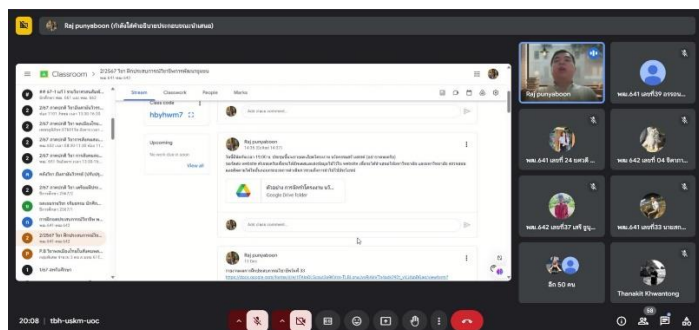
Raj punyaboon (กำลังใช้คำอธิบายประกอบบนหน้าจอ)

Classroom > 2/2567 วิชา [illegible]

Stream Classwork People Marks

Class code
hbyhwm7

Upcoming
No work due soon
View all

Add class comment...

Raj punyaboon

ตัวอย่าง การฝึกทักษะการ...
Google Drive Folder

Add class comment...

Raj punyaboon

Raj punyaboon

ผอ.641 เลขที่39 ธรรม...

ผอ.641 เลขที่ 24 นพรดี ...

ผอ.641 เลขที่ 04 รัตนา...

ผอ.642 เลขที่8 ศรี ชูบ...

ผอ.641 เลขที่33 นายสภ...

อีก 50 คน

Thanakit Khwantong

20:08 | tbh-uskm-uoc

58